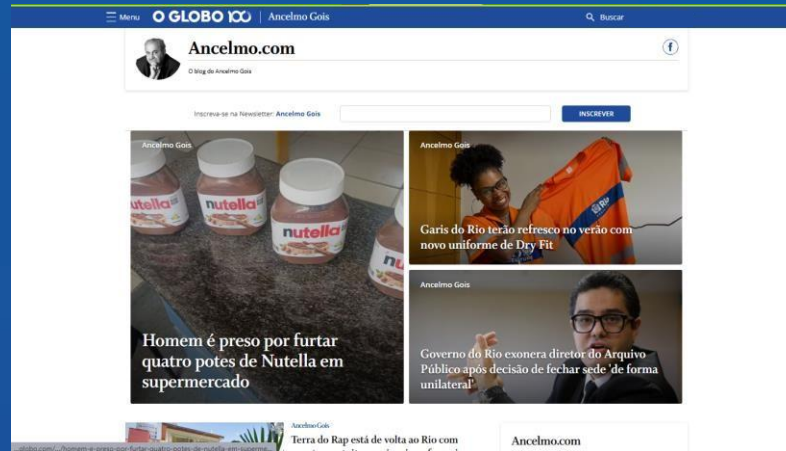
Menu O GLOBO 100 | Ancelmo Gois

Buscar

Ancelmo.com

O blog do Ancelmo Gois

Inscreva-se na Newsletter: Ancelmo Gois

INSCREVER

Ancelmo Gois

nutella

nutella

nutella

nutella

Homem é preso por furtar quatro potes de Nutella em supermercado

Ancelmo Gois

Garis do Rio terão refresco no verão com novo uniforme de Dry Fit

Ancelmo Gois

Governo do Rio exonera diretor do Arquivo Público após decisão de fechar sede 'de forma unilateral'

Ancelmo Gois

Terra do Rap está de volta ao Rio com

Ancelmo.com

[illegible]globo.com/.../homem-e-preso-por-furtar-quatro-potes-de-nutella-em-superme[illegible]